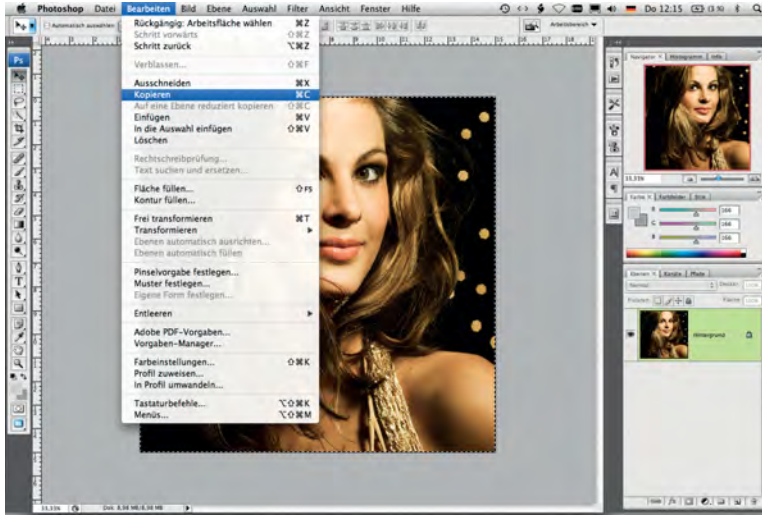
Photoshop Datei Bearbeiten Bild Ebene Auswahl Filter Ansicht Fenster Hilfe

Do 12:15

Automatisch auswählen

Arbeitsbereich

Rückgängig: Arbeitsfläche wählen ⌘Z
Schritt vorwärts ⇧⌘Z
Schritt zurück ⌥⌘Z

Verblassen... ⇧⌘F

Ausschneiden ⌘X
Kopieren ⌘C
Auf eine Ebene reduziert kopieren ⇧⌘C
Einfügen ⌘V
In die Auswahl einfügen ⇧⌘V
Löschen

Rechtschreibprüfung...
Text suchen und ersetzen...

Fläche füllen... ⇧F5
Kontur füllen...

Frei transformieren ⌘T
Transformieren
Ebenen automatisch ausrichten...
Ebenen automatisch füllen

Pinselvorgabe festlegen...
Muster festlegen...
Eigene Form festlegen...

Entleeren

Adobe PDF-Vorgaben...
Vorgaben-Manager...

Farbeinstellungen... ⇧⌘K
Profil zuweisen...
In Profil umwandeln...

Tastaturbefehle... ⌥⇧⌘K
Menüs... ⌥⇧⌘M

Navigator Histogramm Info

33,33%

Farbe Farbfelder Stile

R 249
G 168
B 156

Ebenen Kanäle Pfade

Normal Deckkr.: 100%

Fixieren: Fläche: 100%

Hintergrund

33,33% Dok: 8,58 MB/8,58 MB